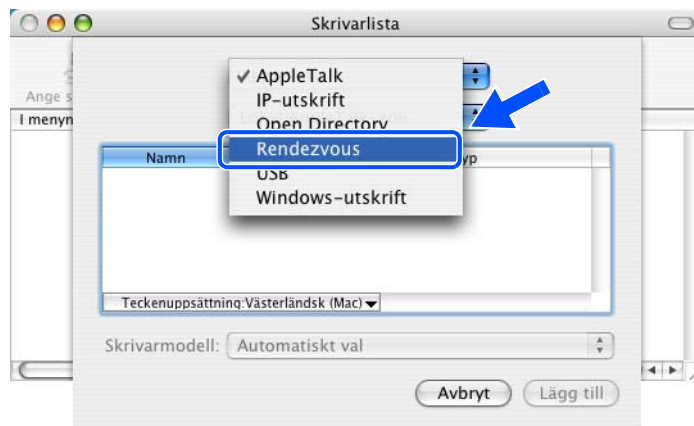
Skrivarlista

Ange s

I menyn

✓ AppleTalk
IP-utskrift
Open Directory
Rendezvous
USB
Windows-utskrift

Namn

yp

Teckenuppsättning:Västerländsk (Mac)

Skrivarmodell: Automatiskt val

Avbryt

Lägg till